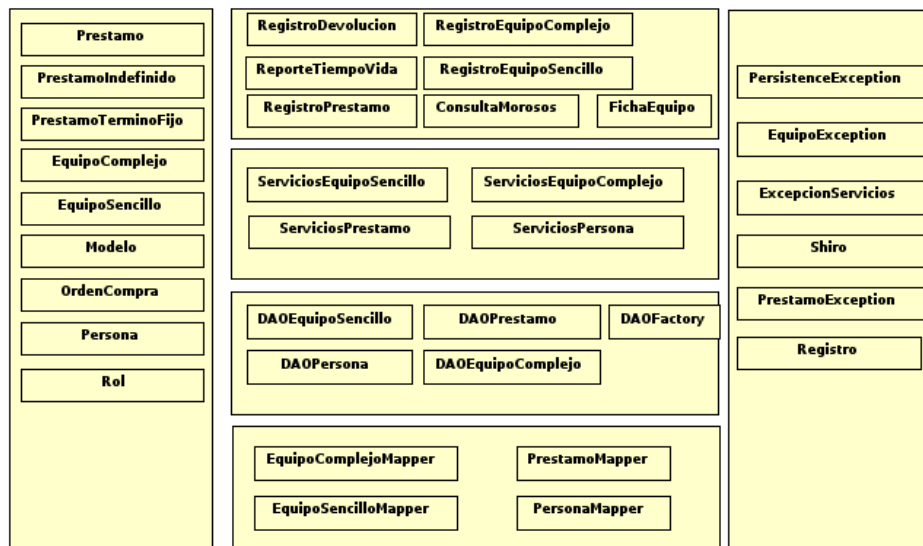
Prestamo

PrestamoIndefinido

PrestamoTerminoFijo

EquipoComplejo

EquipoSencillo

Modelo

OrdenCompra

Persona

Rol

RegistroDevolucion

RegistroEquipoComplejo

ReporteTiempoVida

RegistroEquipoSencillo

RegistroPrestamo

ConsultaMorosos

FichaEquipo

ServiciosEquipoSencillo

ServiciosEquipoComplejo

ServiciosPrestamo

ServiciosPersona

DAOEquipoSencillo

DAOPrestamo

DAOFactory

DAOPersona

DAOEquipoComplejo

EquipoComplejoMapper

PrestamoMapper

EquipoSencilloMapper

PersonaMapper

PersistenceException

EquipoException

ExcepcionServicios

Shiro

PrestamoException

Registro